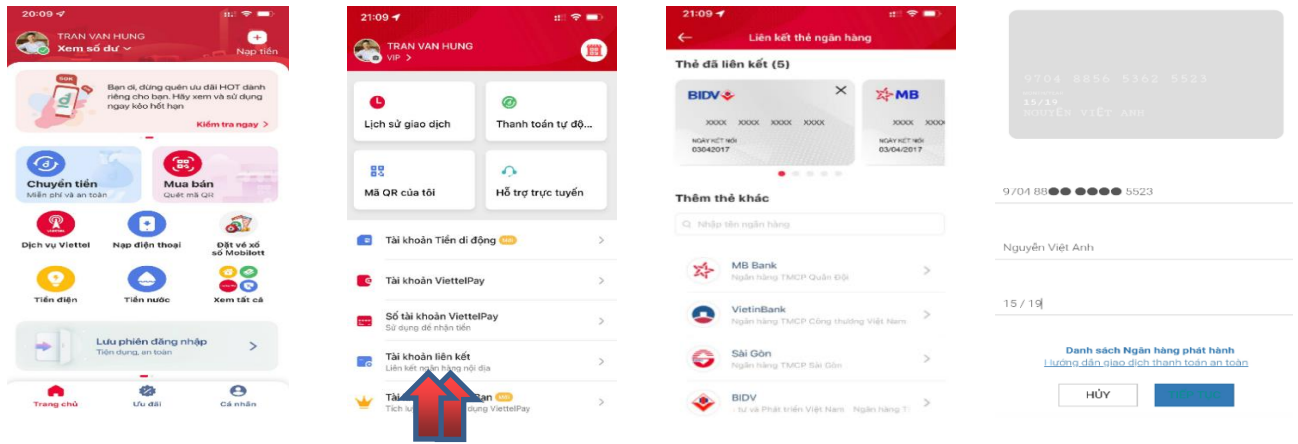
20:09

TRAN VAN HUNG
Xem số dư

Nạp tiền

Bạn ơi, đừng quên ưu đãi HOT dành riêng cho bạn. Hãy xem và sử dụng ngay kẻo hết hạn

Kiểm tra ngay >

Chuyển tiền
Miễn phí và an toàn

Mua bán
Quét mã QR

Dịch vụ Viettel

Nạp điện thoại

Đặt vé xổ số Mobilott

Tiền điện

Tiền nước

Xem tất cả

Lưu phiên đăng nhập
Tiện dụng, an toàn

Trang chủ

Ưu đãi

Cá nhân

21:09

TRAN VAN HUNG
VIP >

Lịch sử giao dịch

Thanh toán tự độ...

Mã QR của tôi

Hỗ trợ trực tuyến

Tài khoản Tiền di động

Tài khoản ViettelPay

Số tài khoản ViettelPay
Sử dụng để nhận tiền

Tài khoản liên kết
Liên kết ngân hàng nội địa

Tài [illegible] Bạn
Tích lu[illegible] dụng ViettelPay

21:09

Liên kết thẻ ngân hàng

Thẻ đã liên kết (5)

BIDV
XXXX XXXX XXXX XXXX
NGÀY KẾT NỐI
03042017

MB
XXXX XXXX
NGÀY KẾT NỐI
03/04/2017

Thêm thẻ khác

Nhập tên ngân hàng

MB Bank
Ngân hàng TMCP Quân Đội

VietinBank
Ngân hàng TMCP Công thương Việt Nam

Sài Gòn
Ngân hàng TMCP Sài Gòn

BIDV
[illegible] tư và Phát triển Việt Nam Ngân hàng T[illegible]

9704 8856 5362 5523
15/19
NGUYEN VIET ANH

9704 88●● ●●●● 5523

Nguyễn Việt Anh

15 / 19

Danh sách Ngân hàng phát hành
Hướng dẫn giao dịch thanh toán an toàn

HỦY

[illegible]